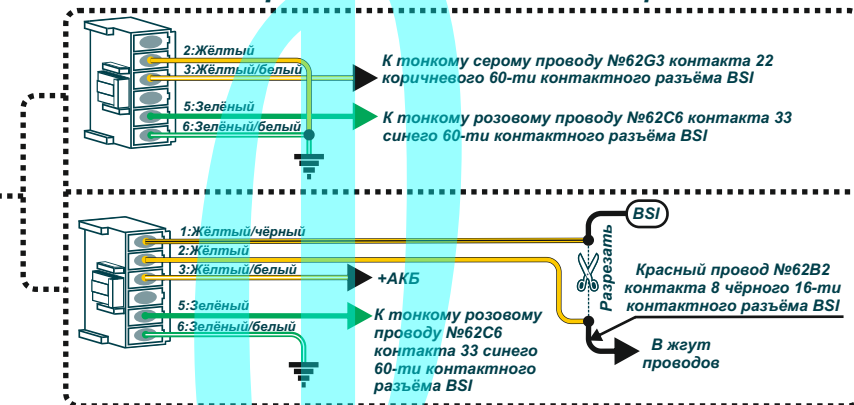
2:Жёлтый
3:Жёлтый/белый
5:Зелёный
6:Зелёный/белый

К тонкому серому проводу №62G3 контакта 22 коричневого 60-ти контактного разъёма BSI

К тонкому розовому проводу №62C6 контакта 33 синего 60-ти контактного разъёма BSI

1:Жёлтый/чёрный
2:Жёлтый
3:Жёлтый/белый
5:Зелёный
6:Зелёный/белый

BSI

Разрезать

+АКБ

Красный провод №62В2 контакта 8 чёрного 16-ти контактного разъёма BSI

К тонкому розовому проводу №62C6 контакта 33 синего 60-ти контактного разъёма BSI

В жгут проводов